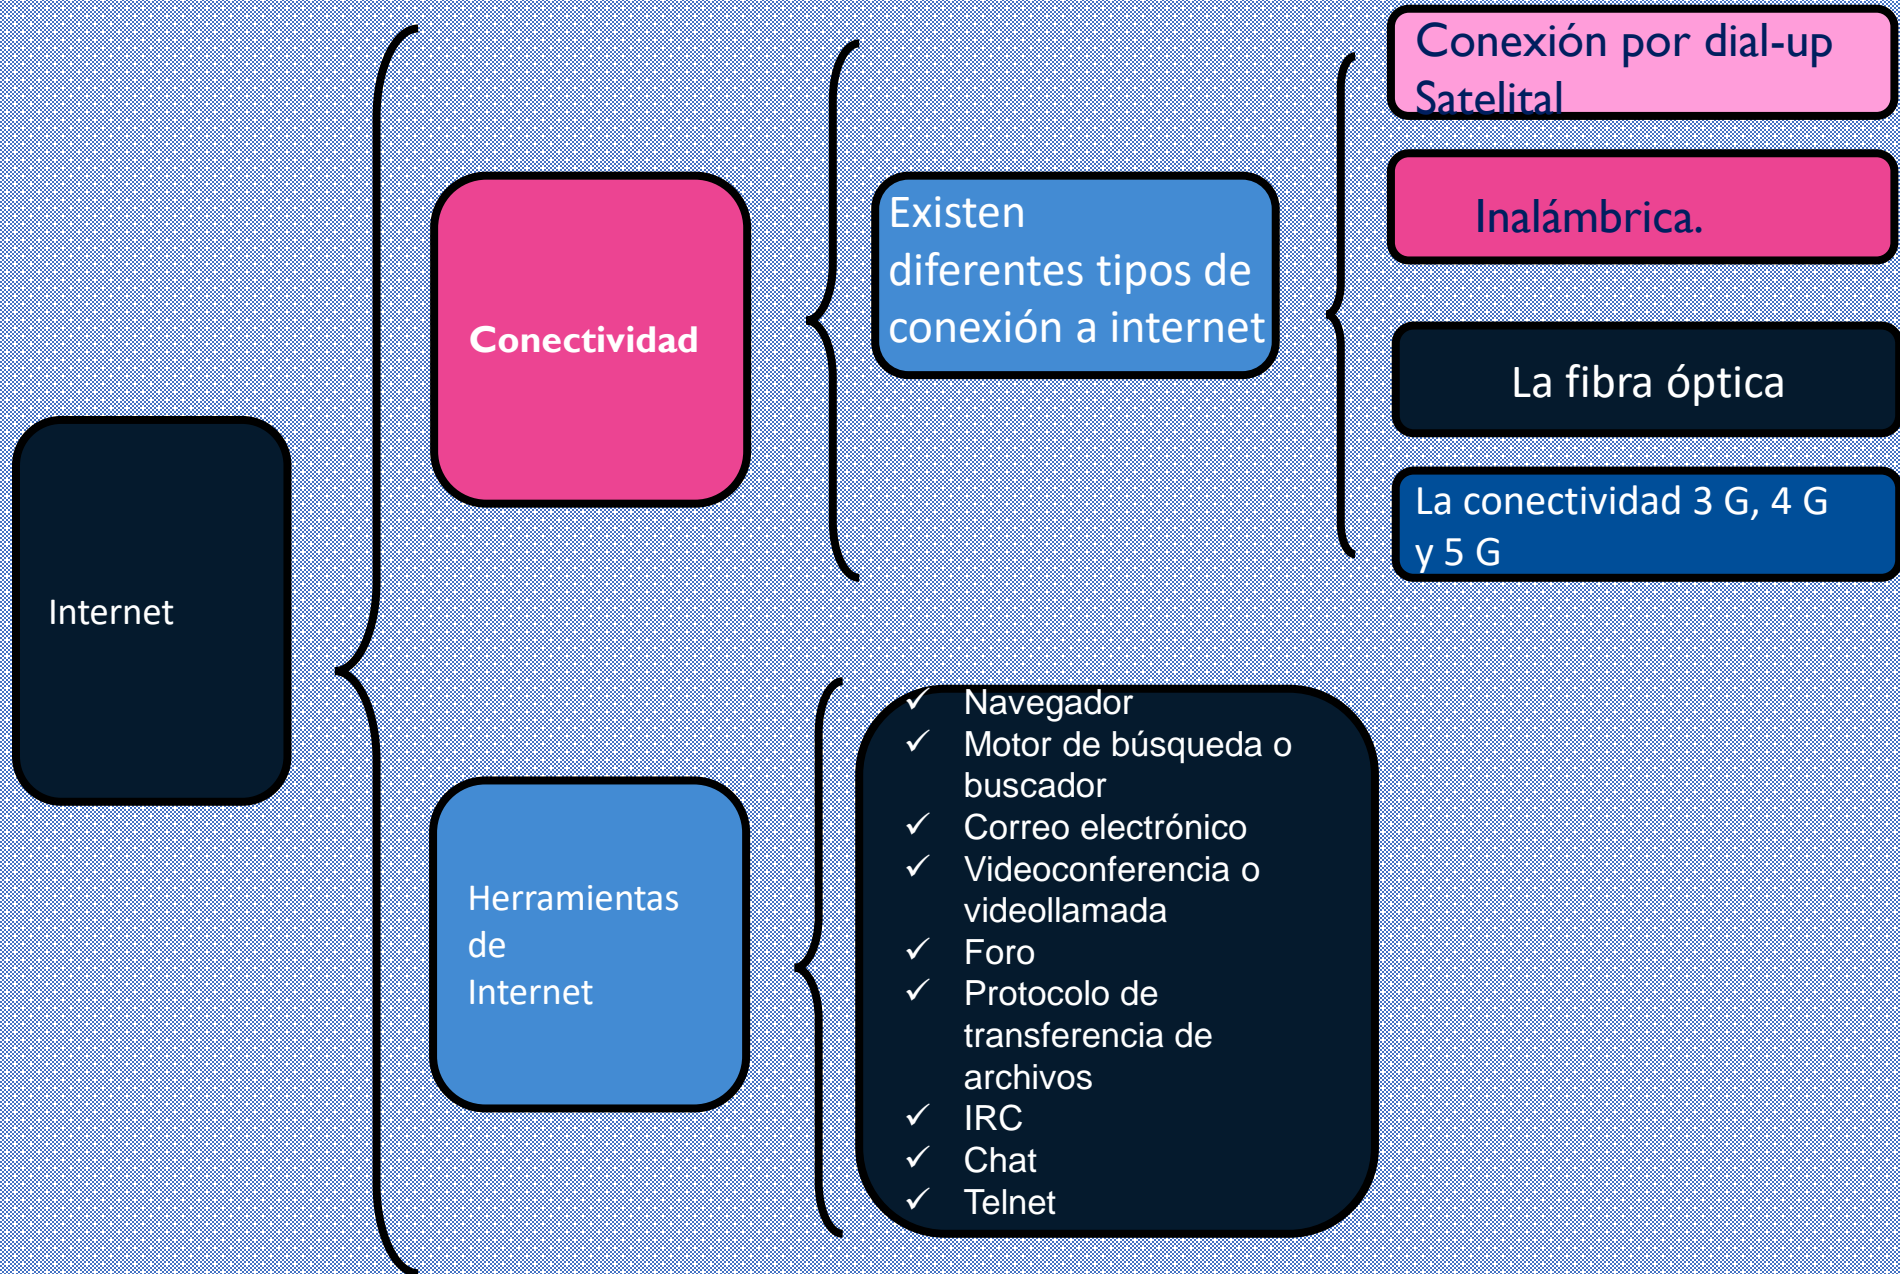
Internet

Conectividad

Existen diferentes tipos de conexión a internet

Conexión por dial-up
Satelital

Inalámbrica.

La fibra óptica

La conectividad 3 G, 4 G y 5 G

Herramientas de Internet

✓ Navegador
✓ Motor de búsqueda o buscador
✓ Correo electrónico
✓ Videoconferencia o videollamada
✓ Foro
✓ Protocolo de transferencia de archivos
✓ IRC
✓ Chat
✓ Telnet